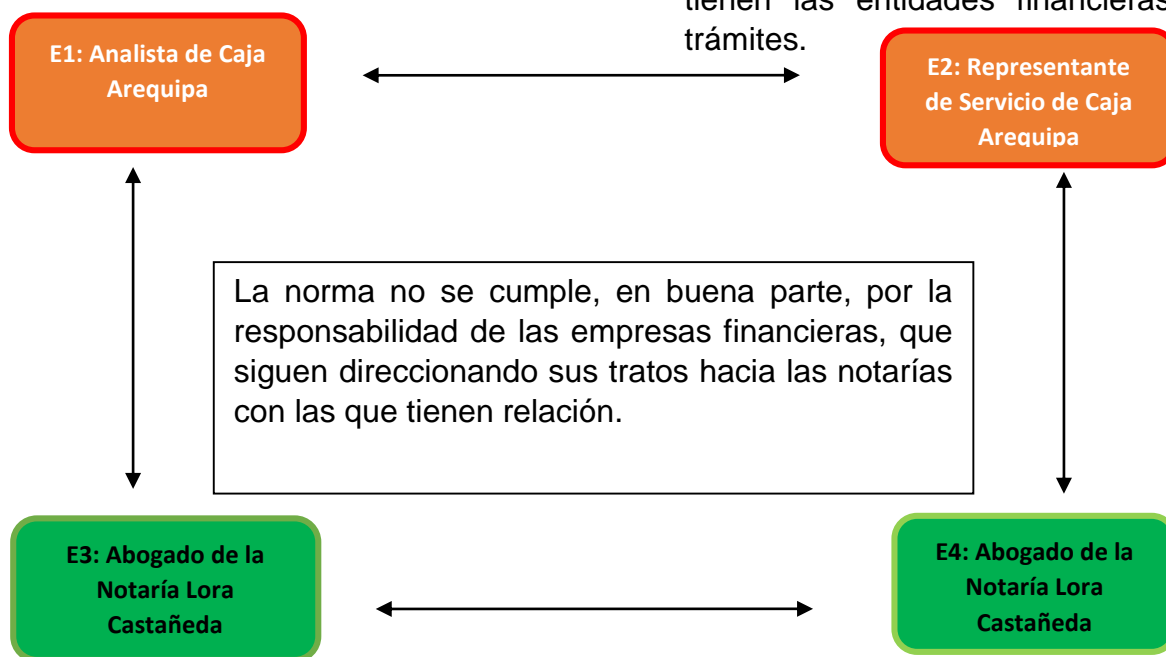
E1: Analista de Caja Arequipa

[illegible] trámites.

E2: Representante de Servicio de Caja Arequipa

La norma no se cumple, en buena parte, por la responsabilidad de las empresas financieras, que siguen direccionando sus tratos hacia las notarías con las que tienen relación.

E3: Abogado de la Notaría Lora Castañeda

E4: Abogado de la Notaría Lora Castañeda